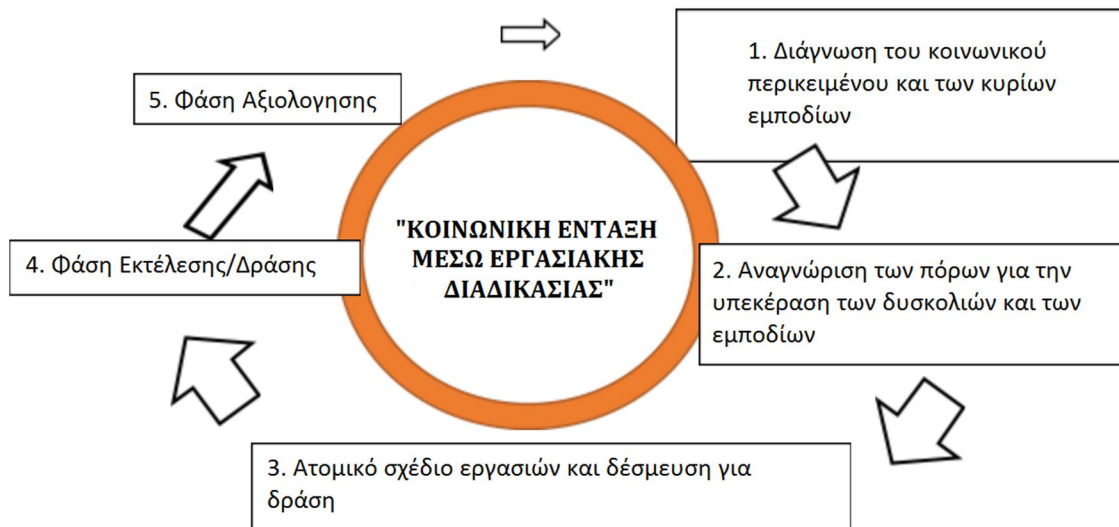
"ΚΟΙΝΩΝΙΚΗ ΕΝΤΑΞΗ ΜΕΣΩ ΕΡΓΑΣΙΑΚΗΣ ΔΙΑΔΙΚΑΣΙΑΣ"

1. Διάγνωση του κοινωνικού περικειμένου και των κυρίων εμποδίων

2. Αναγνώριση των πόρων για την υπεκέραση των δυσκολιών και των εμποδίων

3. Ατομικό σχέδιο εργασιών και δέσμευση για δράση

4. Φάση Εκτέλεσης/Δράσης

5. Φάση Αξιολογησης